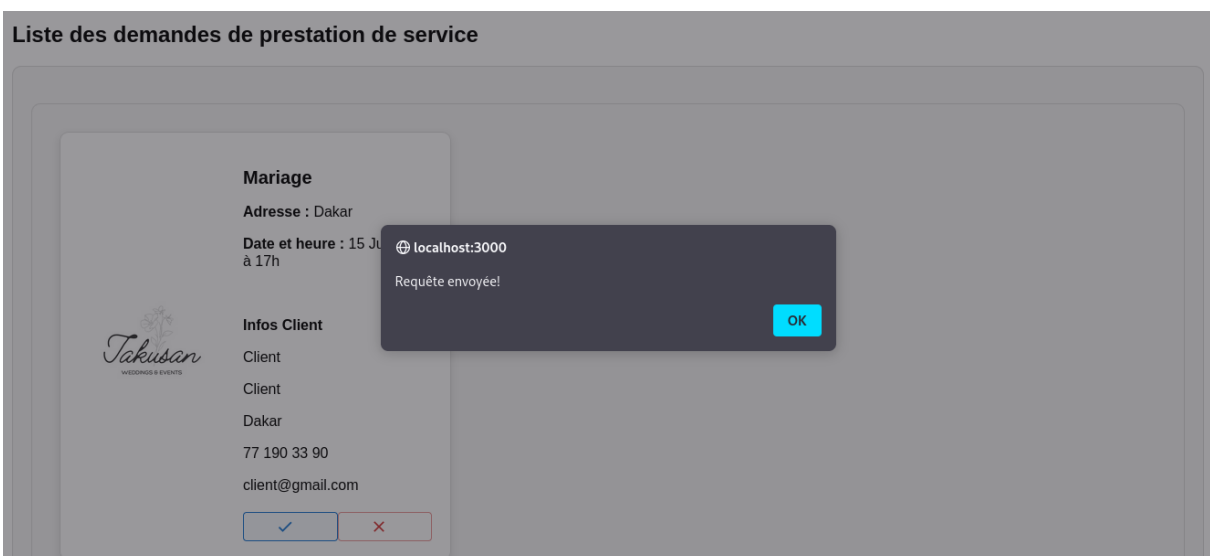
Liste des demandes de prestation de service

Mariage

Adresse : Dakar

Date et heure : 15 Ju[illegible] à 17h

Takusan
WEDDINGS & EVENTS

Infos Client

Client

Client

Dakar

77 190 33 90

client@gmail.com

✓ ✕

localhost:3000

Requête envoyée!

OK